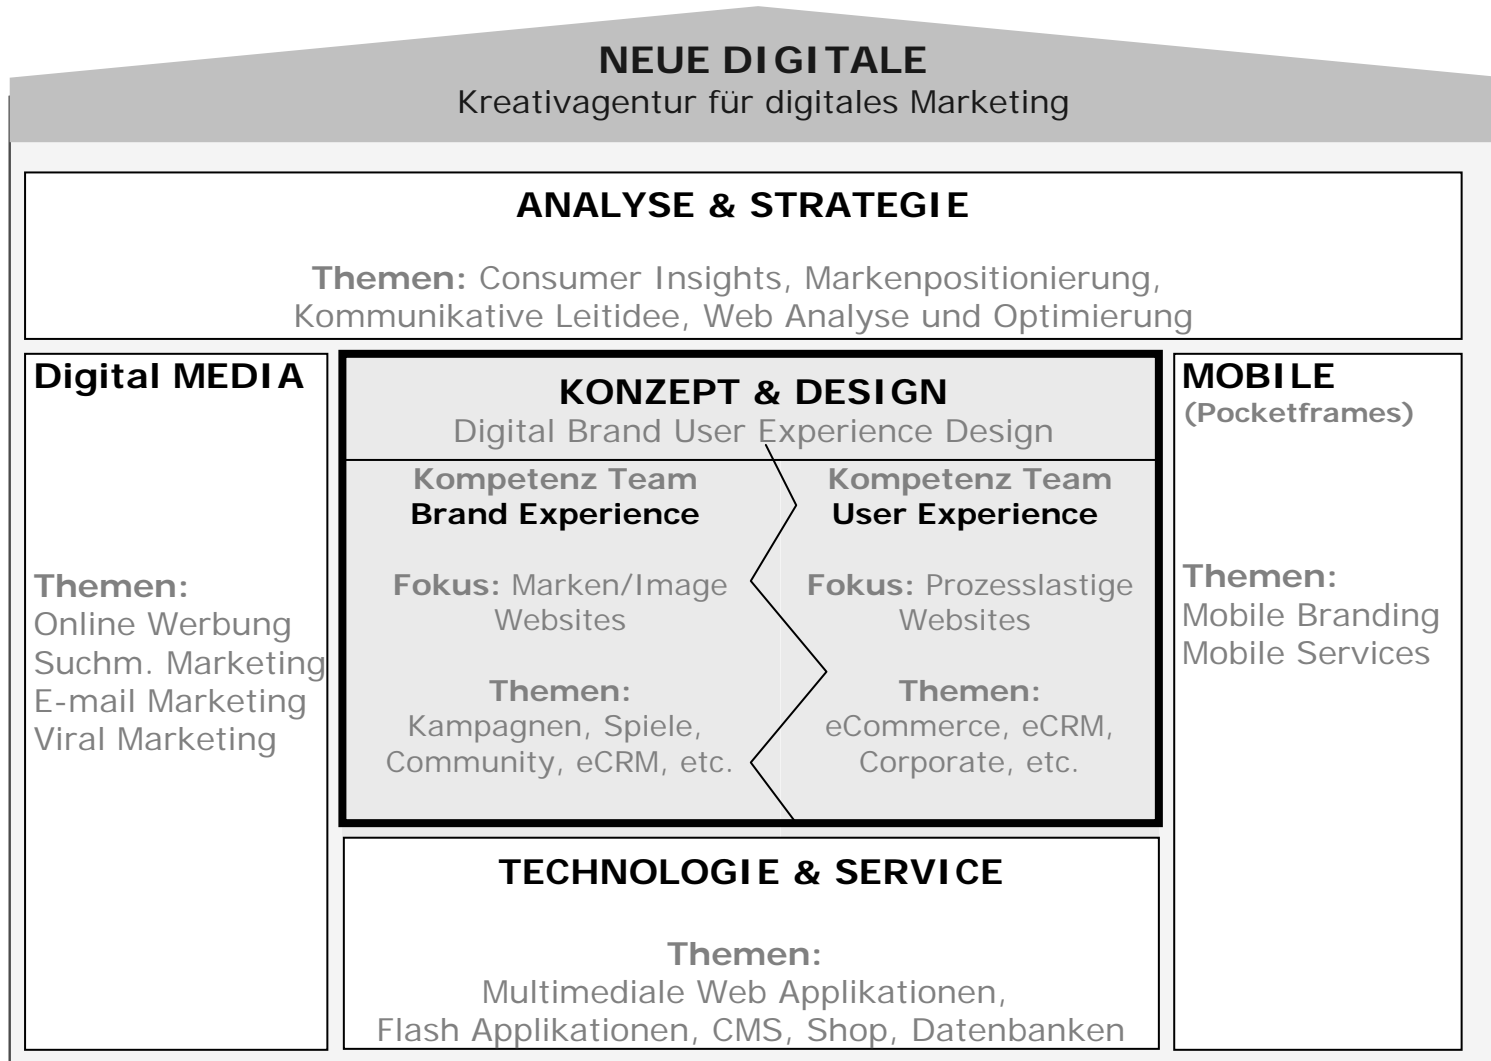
NEUE DIGITALE
Kreativagentur für digitales Marketing

ANALYSE & STRATEGIE

Themen: Consumer Insights, Markenpositionierung, Kommunikative Leitidee, Web Analyse und Optimierung

Digital MEDIA

Themen:
Online Werbung
Suchm. Marketing
E-mail Marketing
Viral Marketing

KONZEPT & DESIGN
Digital Brand User Experience Design

Kompetenz Team
Brand Experience

Fokus: Marken/Image Websites

Themen:
Kampagnen, Spiele, Community, eCRM, etc.

Kompetenz Team
User Experience

Fokus: Prozesslastige Websites

Themen:
eCommerce, eCRM, Corporate, etc.

MOBILE
(Pocketframes)

Themen:
Mobile Branding
Mobile Services

TECHNOLOGIE & SERVICE

Themen:
Multimediale Web Applikationen, Flash Applikationen, CMS, Shop, Datenbanken